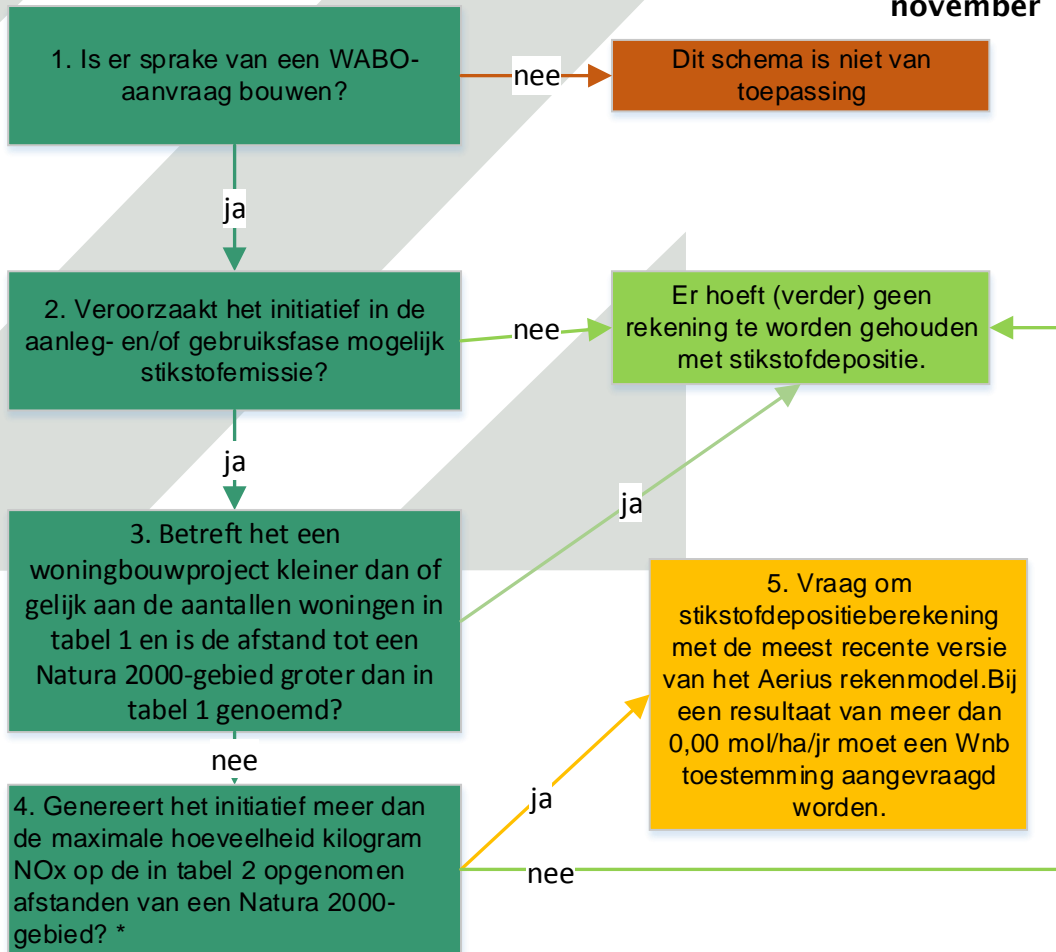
november

1. Is er sprake van een WABO-aanvraag bouwen?

nee

Dit schema is niet van toepassing

ja

2. Veroorzaakt het initiatief in de aanleg- en/of gebruiksfase mogelijk stikstofemissie?

nee

Er hoeft (verder) geen rekening te worden gehouden met stikstofdepositie.

ja

ja

3. Betreft het een woningbouwproject kleiner dan of gelijk aan de aantallen woningen in tabel 1 en is de afstand tot een Natura 2000-gebied groter dan in tabel 1 genoemd?

5. Vraag om stikstofdepositieberekening met de meest recente versie van het Aerius rekenmodel.Bij een resultaat van meer dan 0,00 mol/ha/jr moet een Wnb toestemming aangevraagd worden.

nee

4. Genereert het initiatief meer dan de maximale hoeveelheid kilogram NOx op de in tabel 2 opgenomen afstanden van een Natura 2000-gebied? *

ja

nee